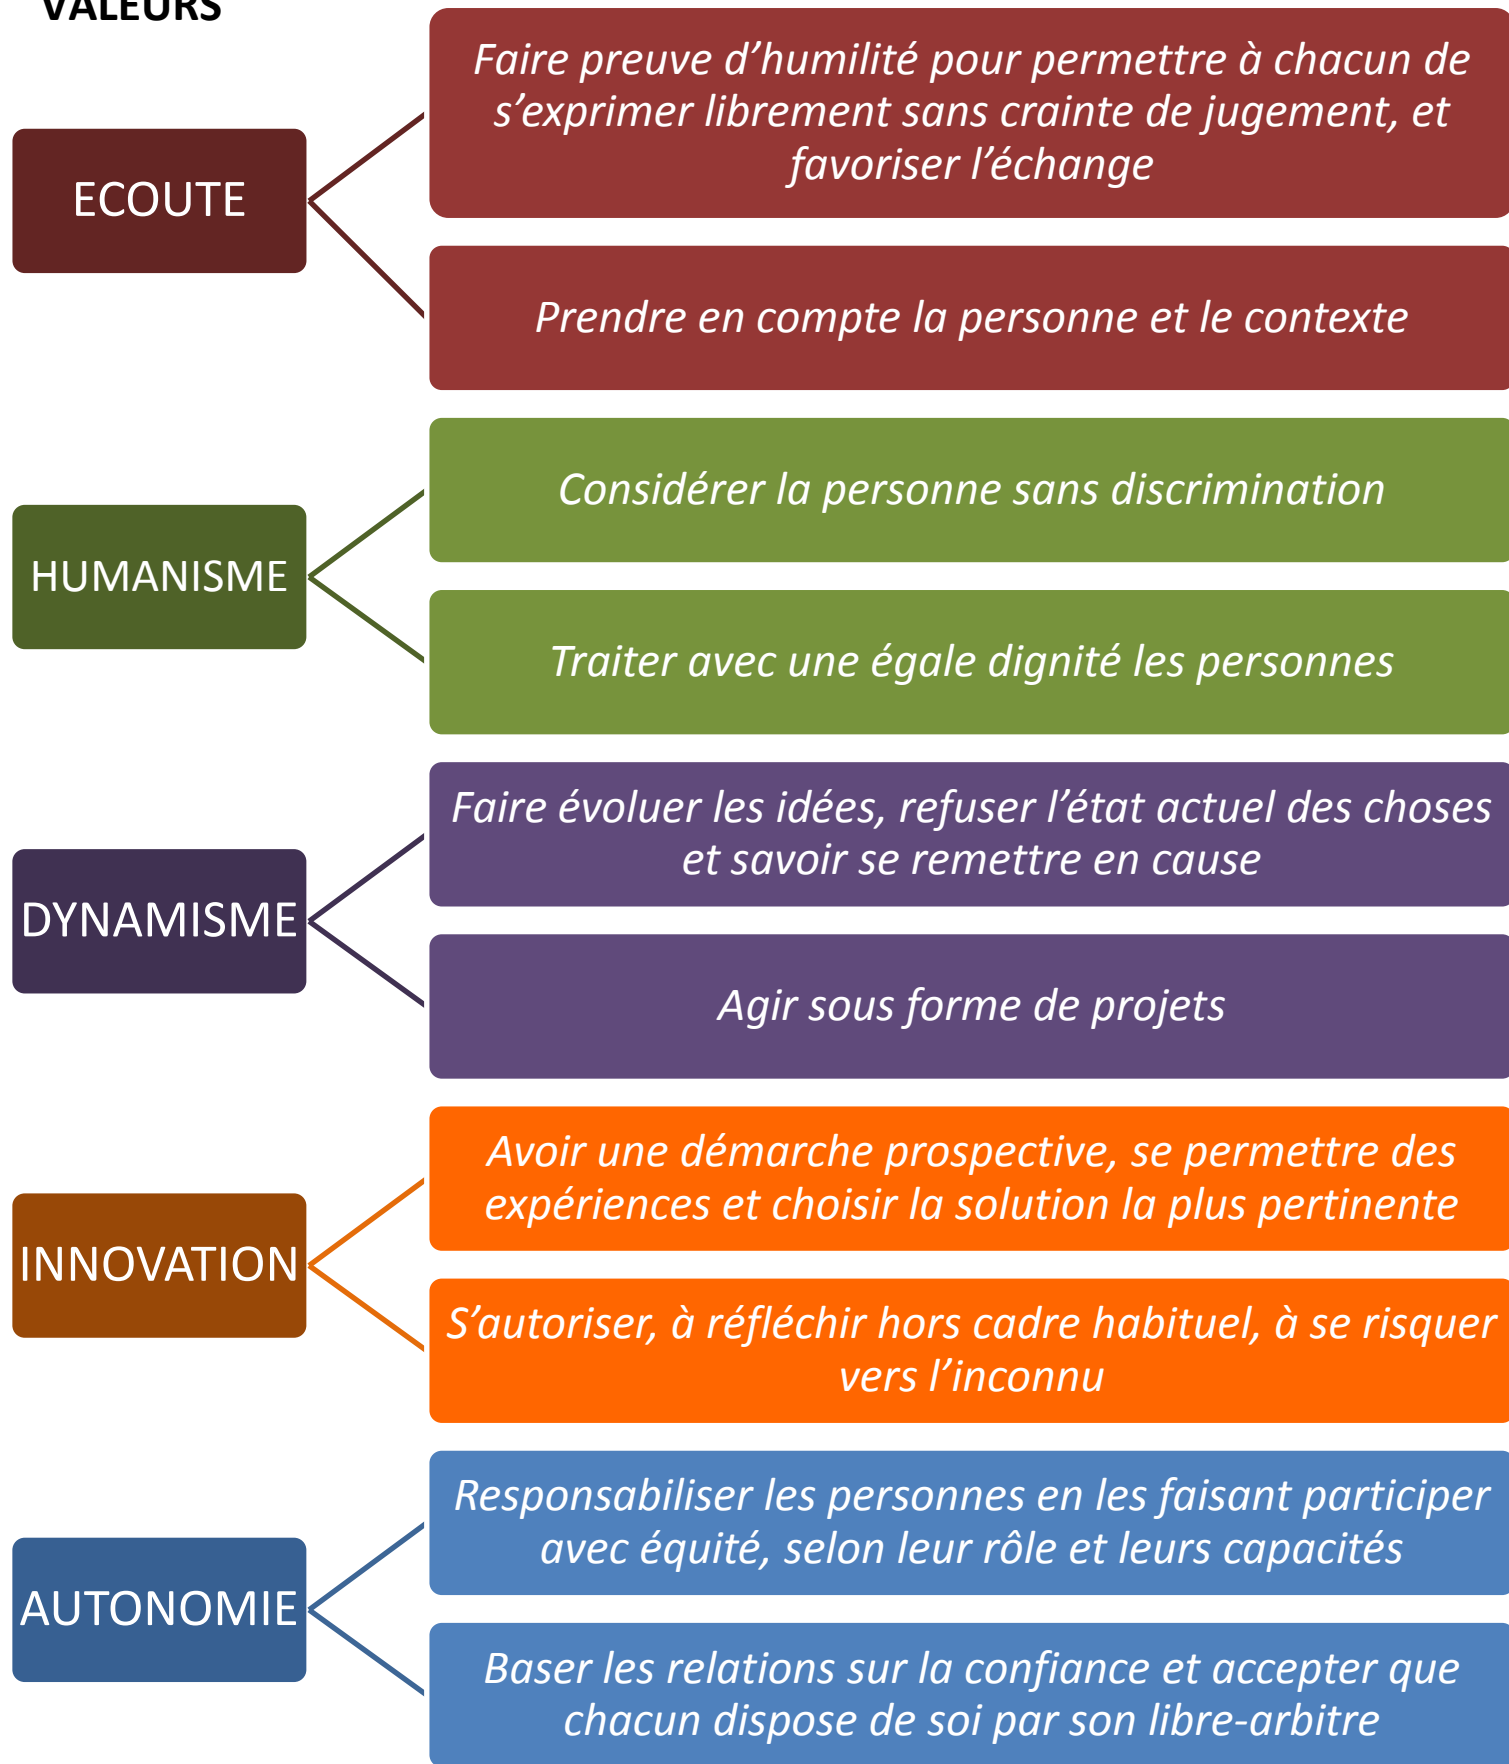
VALEURS

ECOUTE

Faire preuve d’humilité pour permettre à chacun de s’exprimer librement sans crainte de jugement, et favoriser l’échange

Prendre en compte la personne et le contexte

HUMANISME

Considérer la personne sans discrimination

Traiter avec une égale dignité les personnes

DYNAMISME

Faire évoluer les idées, refuser l’état actuel des choses et savoir se remettre en cause

Agir sous forme de projets

INNOVATION

Avoir une démarche prospective, se permettre des expériences et choisir la solution la plus pertinente

S’autoriser, à réfléchir hors cadre habituel, à se risquer vers l’inconnu

AUTONOMIE

Responsabiliser les personnes en les faisant participer avec équité, selon leur rôle et leurs capacités

Baser les relations sur la confiance et accepter que chacun dispose de soi par son libre-arbitre